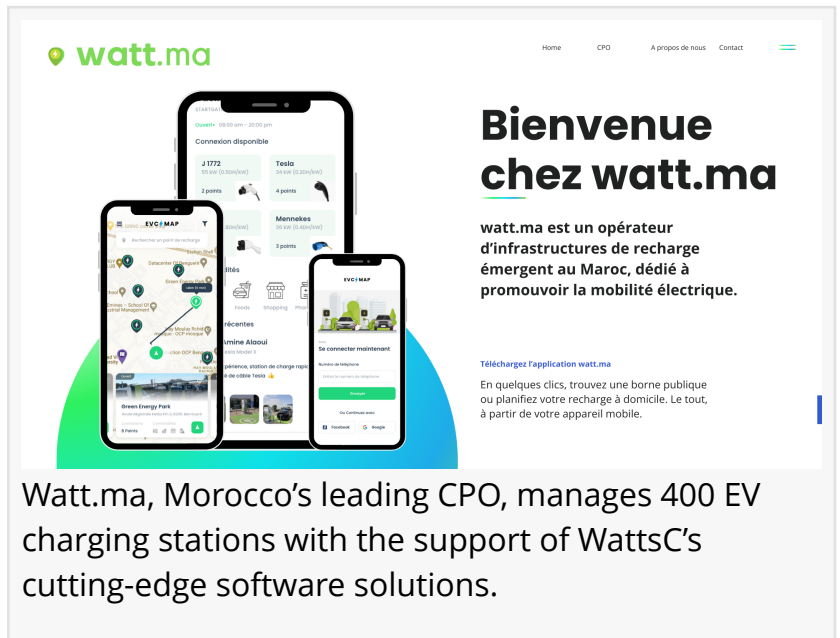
watt.ma

Home CPO A propos de nous Contact

STARTMAP

Ouvert 08:00 am - 20:00 pm

Connexion disponible

J 1772
50 kW (0.30€/kW)
2 points

Tesla
24 kW (0.20€/kW)
4 points

Mennekes
36 kW (0.40€/kW)
3 points

EVC MAP

Rechercher un point de recharge

Green Energy Park

Ilités

Foods Shopping

récentes

Amine Alaoui

périence, station de charge rapide de câble Tesla 👍

EVC MAP

Se connecter maintenant

Numéro de telephone

Envoyer

Ou Continuez avec

Facebook Google

Bienvenue chez watt.ma

watt.ma est un opérateur d'infrastructures de recharge émergent au Maroc, dédié à promouvoir la mobilité électrique.

Téléchargez l'application watt.ma

En quelques clics, trouvez une borne publique ou planifiez votre recharge à domicile. Le tout, à partir de votre appareil mobile.

Watt.ma, Morocco's leading CPO, manages 400 EV charging stations with the support of WattsC's cutting-edge software solutions.